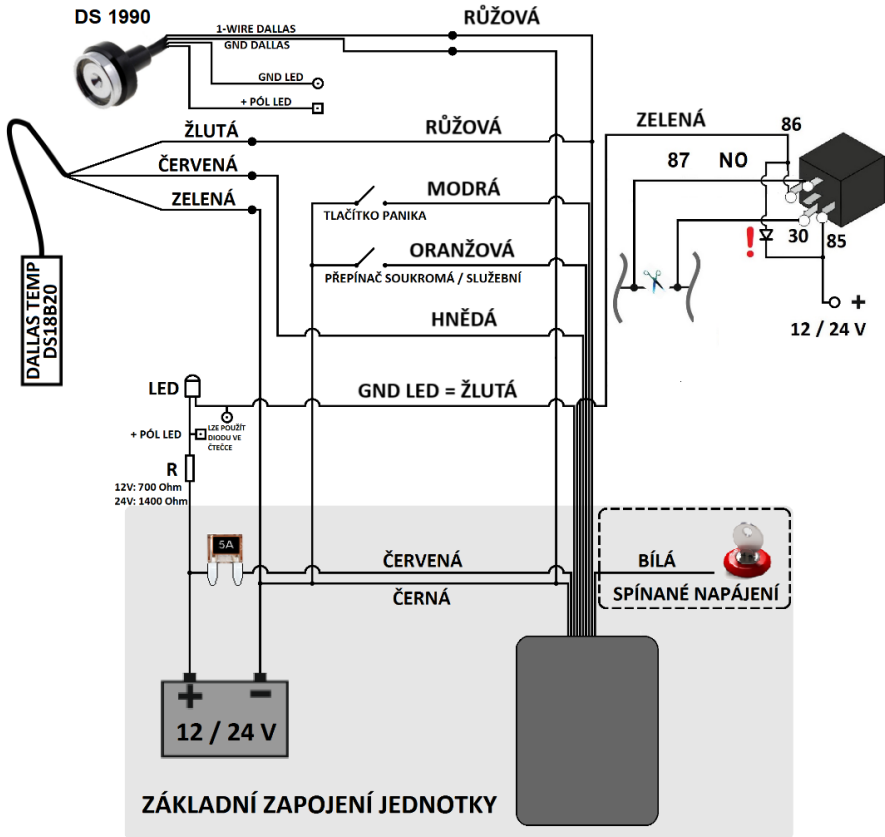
DS 1990

1-WIRE DALLAS

GND DALLAS

GND LED

+ PÓL LED

RŮŽOVÁ

ŽLUTÁ

RŮŽOVÁ

ČERVENÁ

ZELENÁ

DALLAS TEMP DS18B20

MODRÁ

TLAČÍTKO PANIKA

ORANŽOVÁ

PŘEPÍNAČ SOUKROMÁ / SLUŽEBNÍ

HNĚDÁ

ZELENÁ

86

87

NO

!

30

85

+

12 / 24 V

LED

GND LED = ŽLUTÁ

+ PÓL LED

LZE POUŽÍT DIODU VE ČTEČCE

R

12V: 700 Ohm

24V: 1400 Ohm

5A

ČERVENÁ

ČERNÁ

BÍLÁ

SPÍNANÉ NAPÁJENÍ

+

-

12 / 24 V

ZÁKLADNÍ ZAPOJENÍ JEDNOTKY